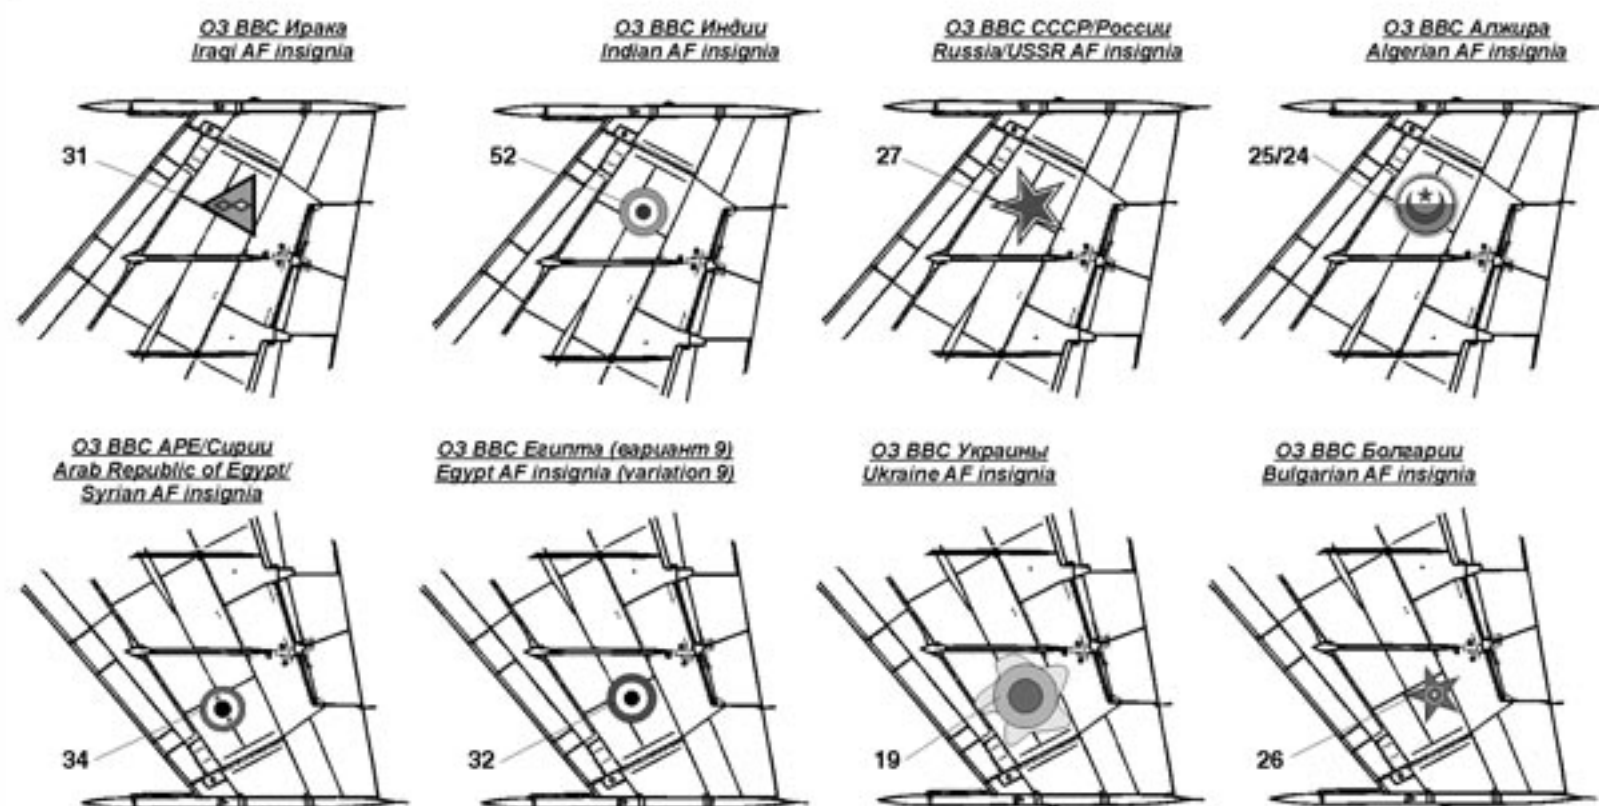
ОЗ ВВС Ирака
Iraqi AF insignia

31

ОЗ ВВС Индии
Indian AF insignia

52

ОЗ ВВС СССР/России
Russia/USSR AF insignia

27

ОЗ ВВС Алжира
Algerian AF insignia

25/24

ОЗ ВВС АРЕ/Сирии
Arab Republic of Egypt/
Syrian AF insignia

34

ОЗ ВВС Египта (вариант 9)
Egypt AF insignia (variation 9)

32

ОЗ ВВС Украины
Ukraine AF insignia

19

ОЗ ВВС Болгарии
Bulgarian AF insignia

26